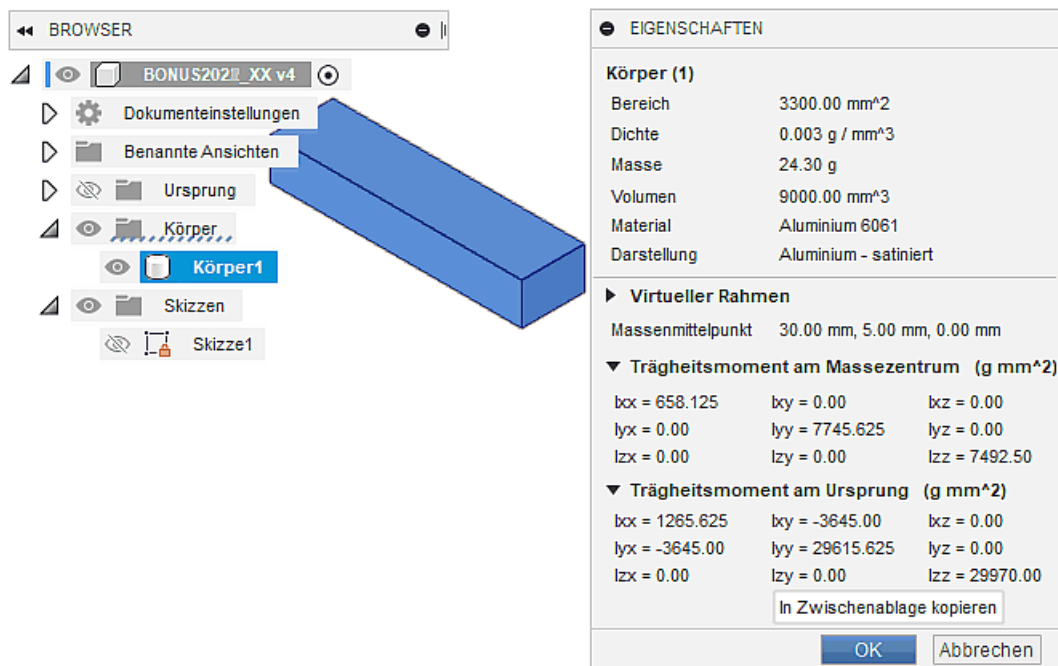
BROWSER

BONUS202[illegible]_XX v4

Dokumenteinstellungen

Benannte Ansichten

Ursprung

Körper

Körper1

Skizzen

Skizze1

EIGENSCHAFTEN

Körper (1)

| | |
|---|---|
| Bereich | 3300.00 mm^2 |
| Dichte | 0.003 g / mm^3 |
| Masse | 24.30 g |
| Volumen | 9000.00 mm^3 |
| Material | Aluminium 6061 |
| Darstellung | Aluminium - satiniert |

Virtueller Rahmen

Massenmittelpunkt 30.00 mm, 5.00 mm, 0.00 mm

Trägheitsmoment am Massezentrum (g mm^2)

| | | |
|---|---|---|
| Ixx = 658.125 | Ixy = 0.00 | Ixz = 0.00 |
| Iyx = 0.00 | Iyy = 7745.625 | Iyz = 0.00 |
| Izx = 0.00 | Izy = 0.00 | Izz = 7492.50 |

Trägheitsmoment am Ursprung (g mm^2)

| | | |
|---|---|---|
| Ixx = 1265.625 | Ixy = -3645.00 | Ixz = 0.00 |
| Iyx = -3645.00 | Iyy = 29615.625 | Iyz = 0.00 |
| Izx = 0.00 | Izy = 0.00 | Izz = 29970.00 |

In Zwischenablage kopieren

OK Abbrechen